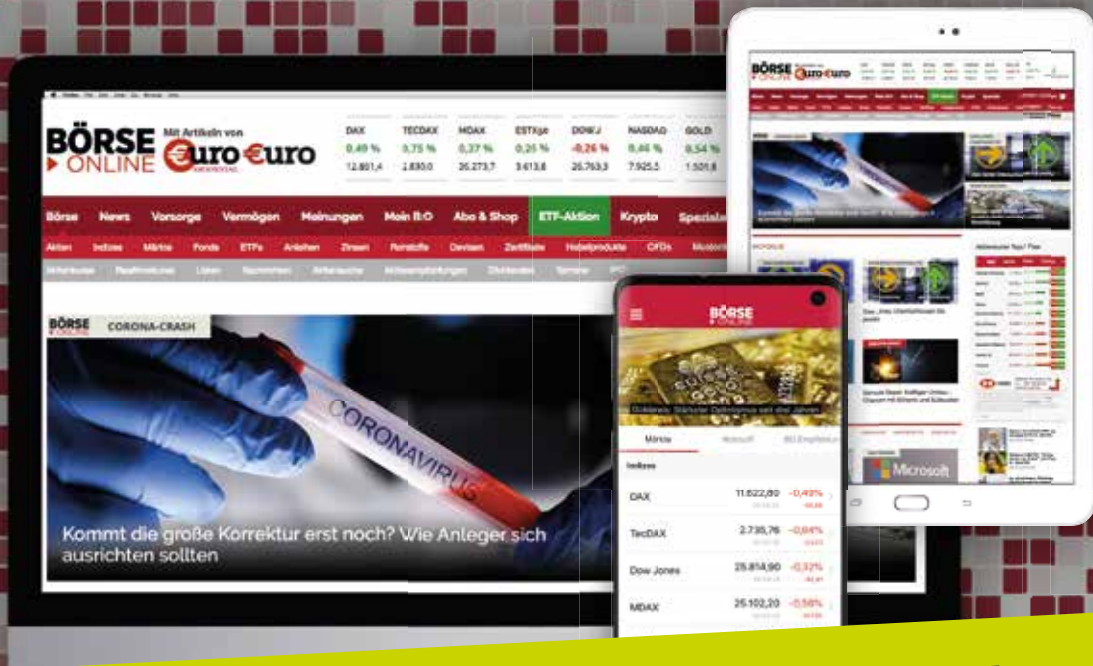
BÖRSE ONLINE Mit Artikeln von €uro €uro

| DAX | TECDAX | MDAX | ESTX50 | DOW J | NASDAQ | GOLD |
|---|---|---|---|---|---|---|
| 0,49 % | 0,75 % | 0,37 % | 0,25 % | -0,26 % | 0,46 % | 0,54 % |
| 12.801,4 | 2.830,0 | 26.273,7 | 3.613,6 | 25.763,3 | 7.925,5 | 1.501,8 |

Börse News Vorsorge Vermögen Meinungen Mein B:O Abo & Shop ETF-Aktion Krypto Spezial

Aktien Indizes Märkte Fonds ETFs Anleihen Zinsen Rohstoffe Devisen Zertifikate Hebelprodukte CFDs

BÖRSE ONLINE CORONA-CRASH

CORONAVIRUS

Kommt die große Korrektur erst noch? Wie Anleger sich ausrichten sollten

BÖRSE ONLINE

Märkte

Indizes

DAX 11.622,80 -0,49%

TecDAX 2.735,76 -0,64%

Dow Jones 25.814,90 -0,32%

MDAX 25.102,20 -0,58%

BÖRSE ONLINE €uro €uro

Microsoft